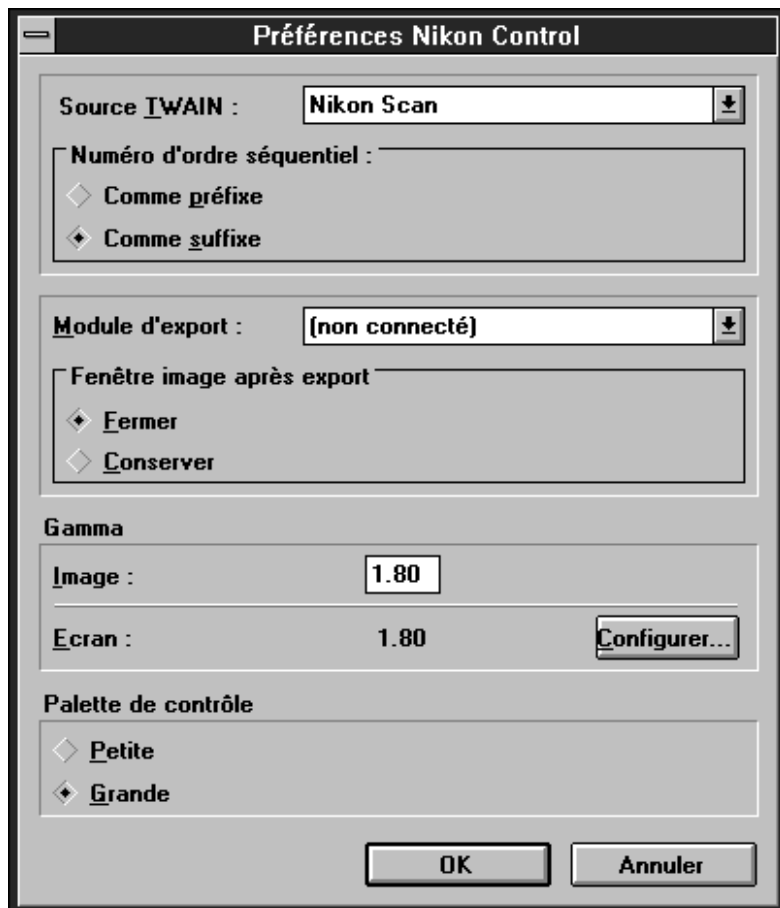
Préférences Nikon Control

Source TWAIN : Nikon Scan

Numéro d'ordre séquentiel :

Comme préfixe

Comme suffixe

Module d'export : (non connecté)

Fenêtre image après export

Fermer

Conserver

Gamma

Image : 1.80

Ecran : 1.80 Configurer...

Palette de contrôle

Petite

Grande

OK

Annuler